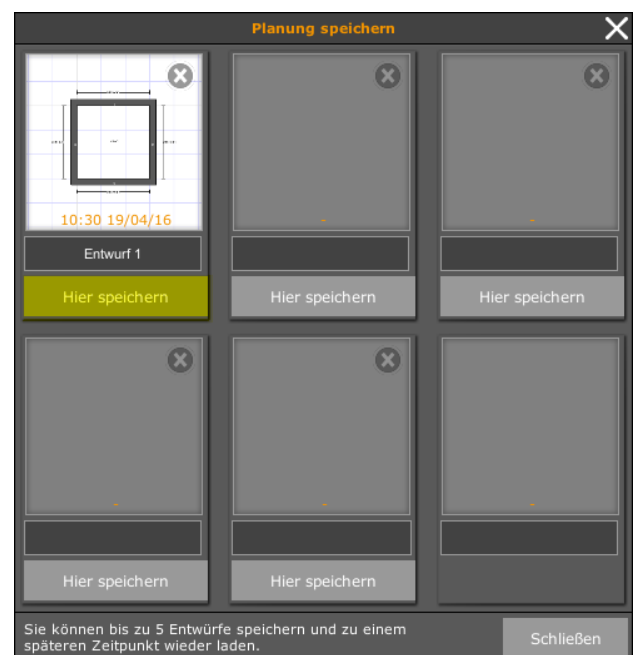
Planung speichern

10:30 19/04/16

Entwurf 1

Hier speichern

-

Hier speichern

-

Hier speichern

-

Hier speichern

-

Hier speichern

-

Sie können bis zu 5 Entwürfe speichern und zu einem späteren Zeitpunkt wieder laden.

Schließen